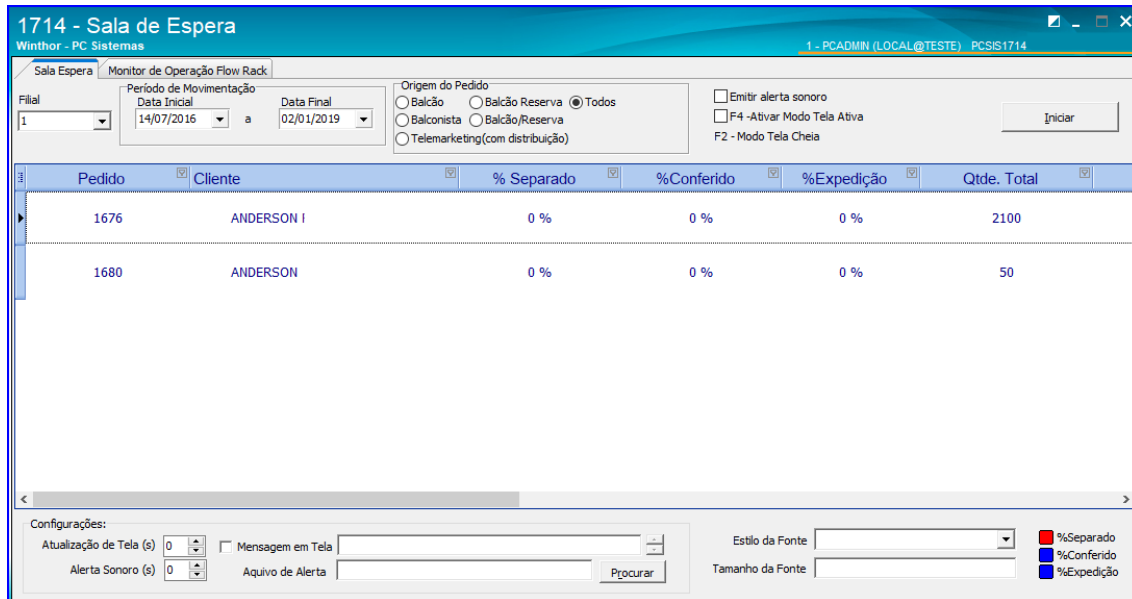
1714 - Sala de Espera
Winthor - PC Sistemas
1 - PCADMIN (LOCAL@TESTE) PCSIS1714

Sala Espera | Monitor de Operação Flow Rack

Filial
1

Período de Movimentação
Data Inicial
14/07/2016
a
Data Final
02/01/2019

Origem do Pedido
Balcão
Balcão Reserva
Todos
Balconista
Balcão/Reserva
Telemarketing(com distribuição)

Emitir alerta sonoro
F4 -Ativar Modo Tela Ativa
F2 - Modo Tela Cheia

Iniciar

| Pedido | Cliente | % Separado | %Conferido | %Expedição | Qtde. Total |
|---|---|---|---|---|---|
| 1676 | ANDERSON I | 0 % | 0 % | 0 % | 2100 |
| 1680 | ANDERSON | 0 % | 0 % | 0 % | 50 |

Configurações:
Atualização de Tela (s) 0
Mensagem em Tela
Alerta Sonoro (s) 0
Aquivo de Alerta
Procurar

Estilo da Fonte
Tamanho da Fonte

%Separado
%Conferido
%Expedição